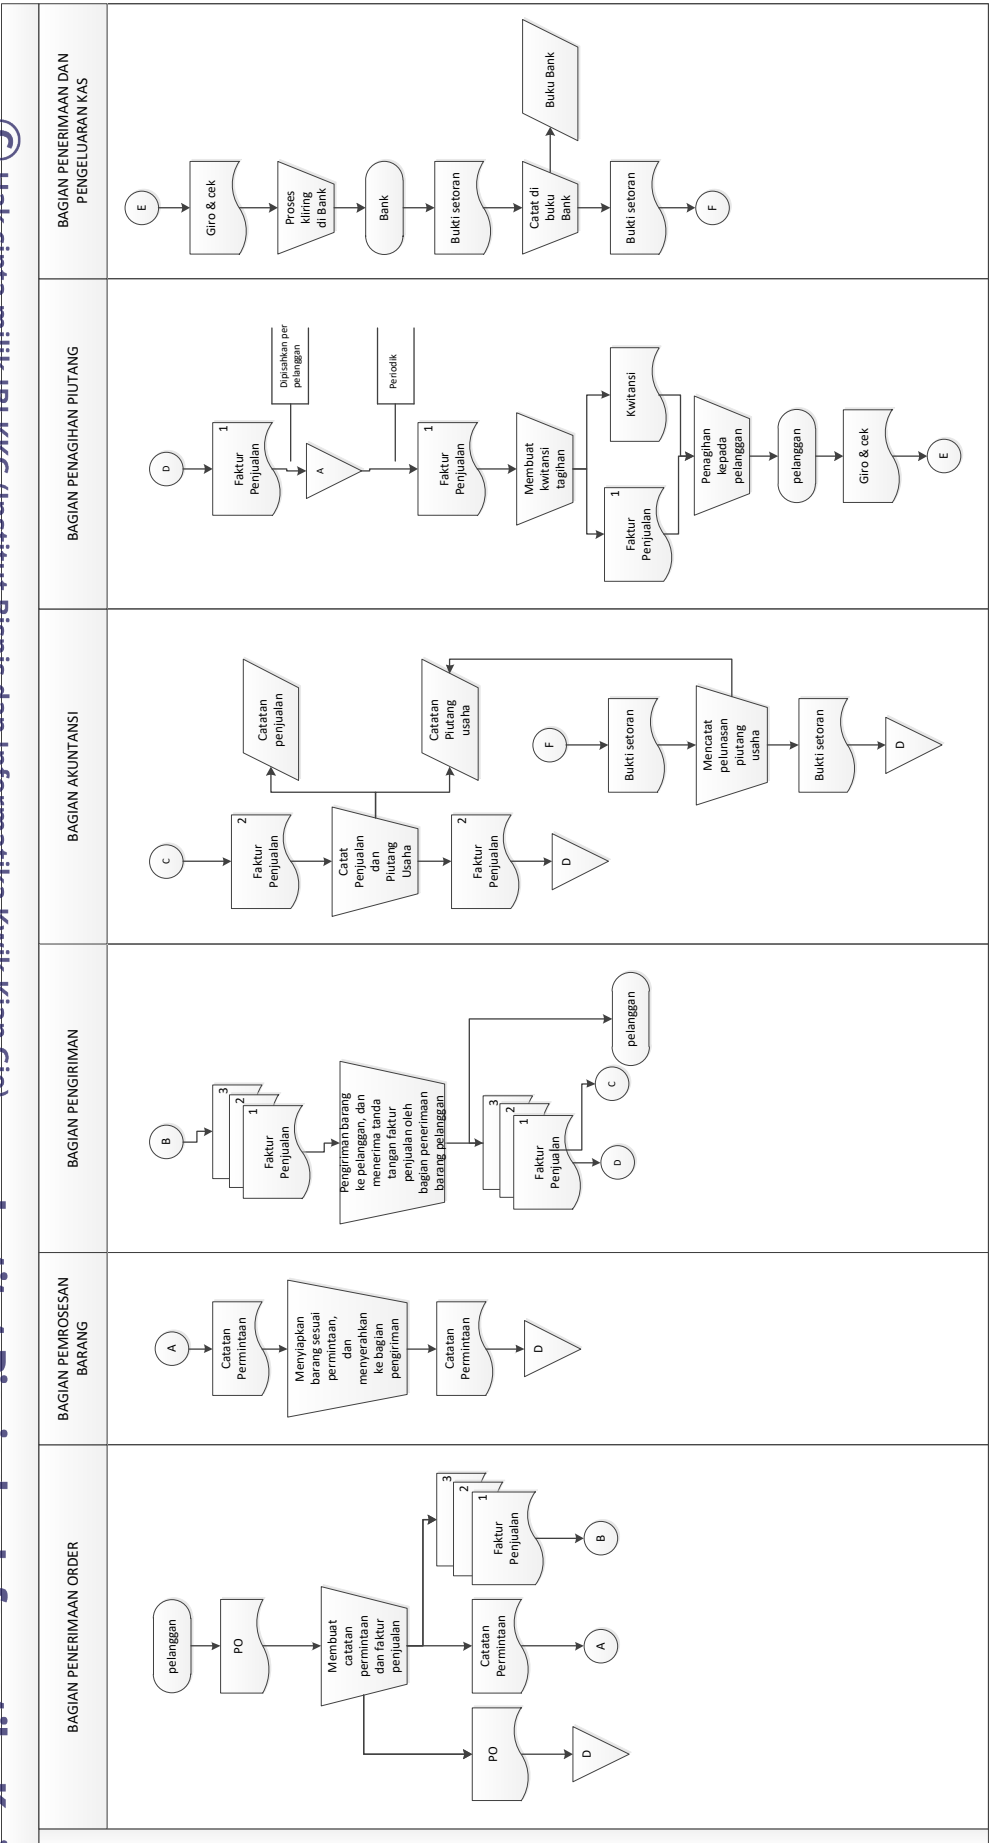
BAGIAN PENERIMAAN ORDER

pelanggan

PO

Membuat catatan permintaan dan faktur penjualan

PO

D

Catatan Permintaan

A

3
2
1
Faktur Penjualan

B

BAGIAN PEMROSESAN BARANG

A

Catatan Permintaan

Menyiapkan barang sesuai permintaan, dan menyerahkan ke bagian pengiriman

Catatan Permintaan

D

BAGIAN PENGIRIMAN

B

3
2
1
Faktur Penjualan

Pengiriman barang ke pelanggan, dan menerima tanda tangan faktur penjualan oleh bagian penerimaan barang pelanggan

3
2
1
Faktur Penjualan

D

C

pelanggan

BAGIAN AKUNTANSI

C

2
Faktur Penjualan

Catat Penjualan dan Piutang Usaha

Catatan penjualan

Catatan Piutang usaha

2
Faktur Penjualan

D

F

Bukti setoran

Mencatat pelunasan piutang usaha

Bukti setoran

D

BAGIAN PENAGIHAN PIUTANG

D

1
Faktur Penjualan

Dipisahkan per pelanggan

A

Periodik

1
Faktur Penjualan

Membuat kwitansi tagihan

1
Faktur Penjualan

Kwitansi

Penagihan kepada pelanggan

pelanggan

Giro & cek

E

BAGIAN PENERIMAAN DAN PENGELUARAN KAS

E

Giro & cek

Proses kliring di Bank

Bank

Bukti setoran

Catat di buku Bank

Buku Bank

Bukti setoran

F

© Hak cipta milik IBI KKG (Institut Bisnis dan Informatika Kwik Kian Gie)